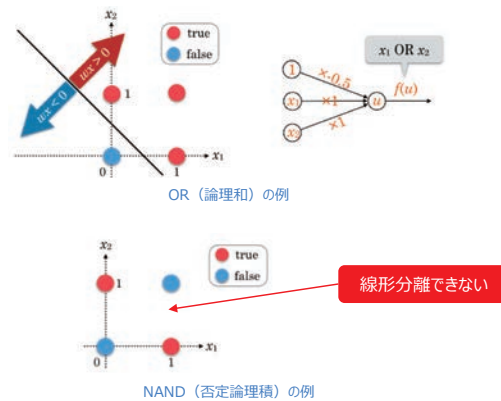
$x_2$

true

false

$wx > 0$

$wx < 0$

1

0

1

$x_1$

$x_1$ OR $x_2$

1

$x_1$

$x_2$

×-0.5

×1

×1

$u$

$f(u)$

OR（論理和）の例

$x_2$

true

false

1

0

1

$x_1$

線形分離できない

NAND（否定論理積）の例